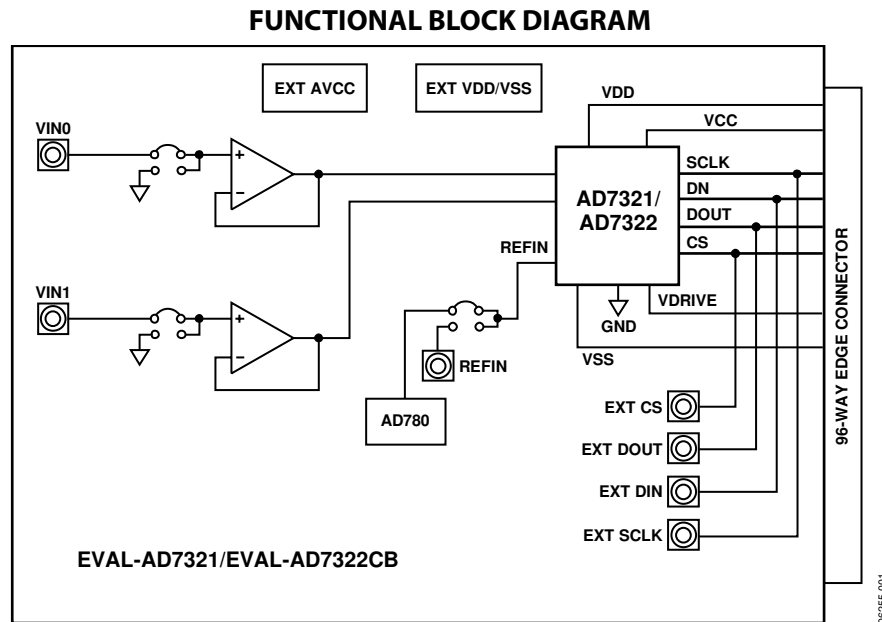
FUNCTIONAL BLOCK DIAGRAM

EXT AVCC

EXT VDD/VSS

VDD

VCC

VIN0

SCLK

DN

AD7321/ AD7322

DOUT

CS

REFIN

VIN1

VDRIVE

GND

REFIN

VSS

AD780

EXT CS

EXT DOUT

EXT DIN

EXT SCLK

96-WAY EDGE CONNECTOR

EVAL-AD7321/EVAL-AD7322CB

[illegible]